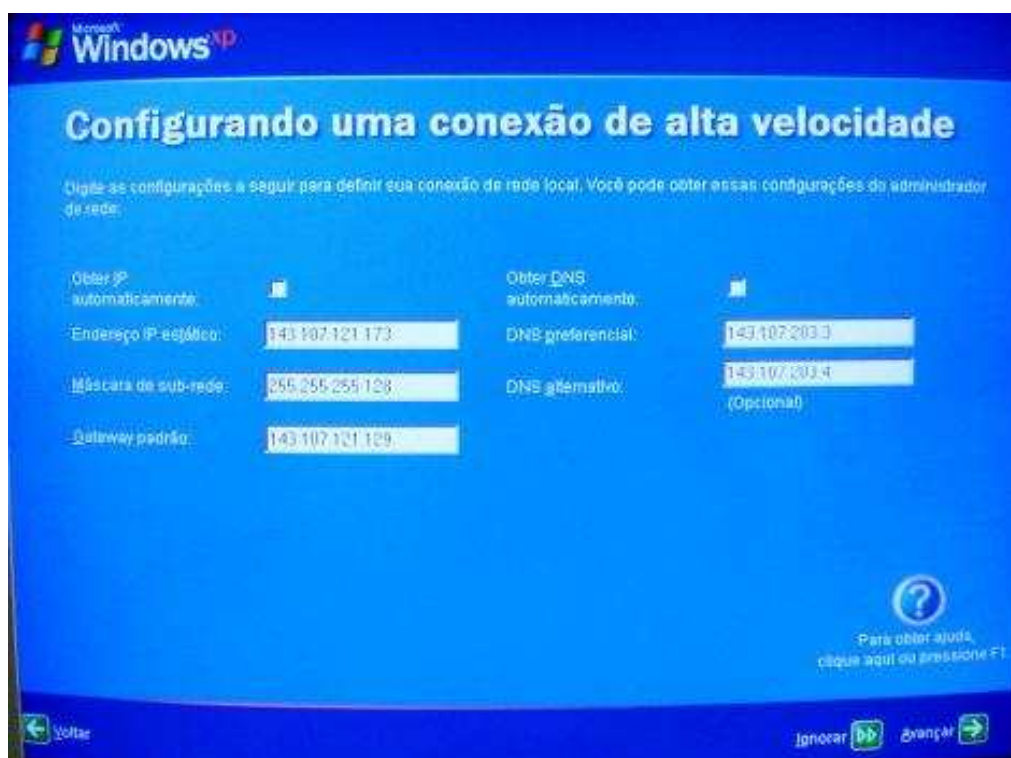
Microsoft Windows xp

Configurando uma conexão de alta velocidade

Digite as configurações a seguir para definir sua conexão de rede local. Você pode obter essas configurações do administrador de rede.

Obter IP automaticamente:

Endereço IP estático: 143.107.121.173

Máscara de sub-rede: 255.255.255.128

Gateway padrão: 143.107.121.129

Obter DNS automaticamente:

DNS preferencial: 143.107.203.3

DNS alternativo: 143.107.203.4

(Opcional)

Para obter ajuda, clique aqui ou pressione F1

Voltar

Ignorar

Avançar